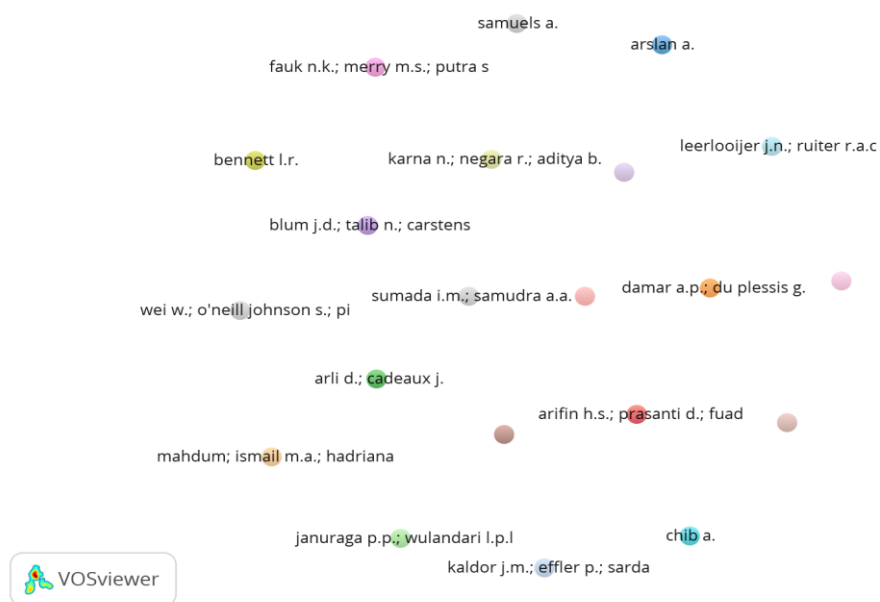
samuels a.

arslan a.

fauk n.k.; merry m.s.; putra s

bennett l.r.

karna n.; negara r.; aditya b.

leerlooijer j.n.; ruiter r.a.c

blum j.d.; talib n.; carstens

sumada i.m.; samudra a.a.

damar a.p.; du plessis g.

wei w.; o'neill johnson s.; pi

arli d.; cadeaux j.

arifin h.s.; prasanti d.; fuad

mahdum; ismail m.a.; hadriana

januraga p.p.; wulandari l.p.l

chib a.

kaldor j.m.; effler p.; sarda

VOSviewer